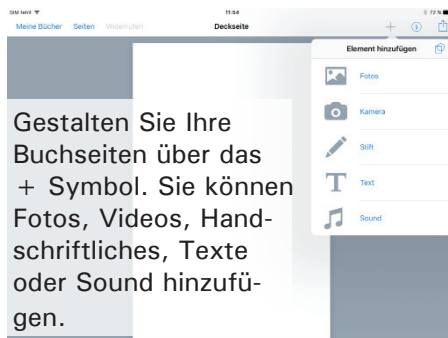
SIM fehlt 11:54 72 %

Meine Bücher Seiten Widerrufen Deckseite

Element hinzufügen

Fotos

Kamera

Stift

Text

Sound

Gestalten Sie Ihre Buchseiten über das + Symbol. Sie können Fotos, Videos, Handschriftliches, Texte oder Sound hinzufügen.